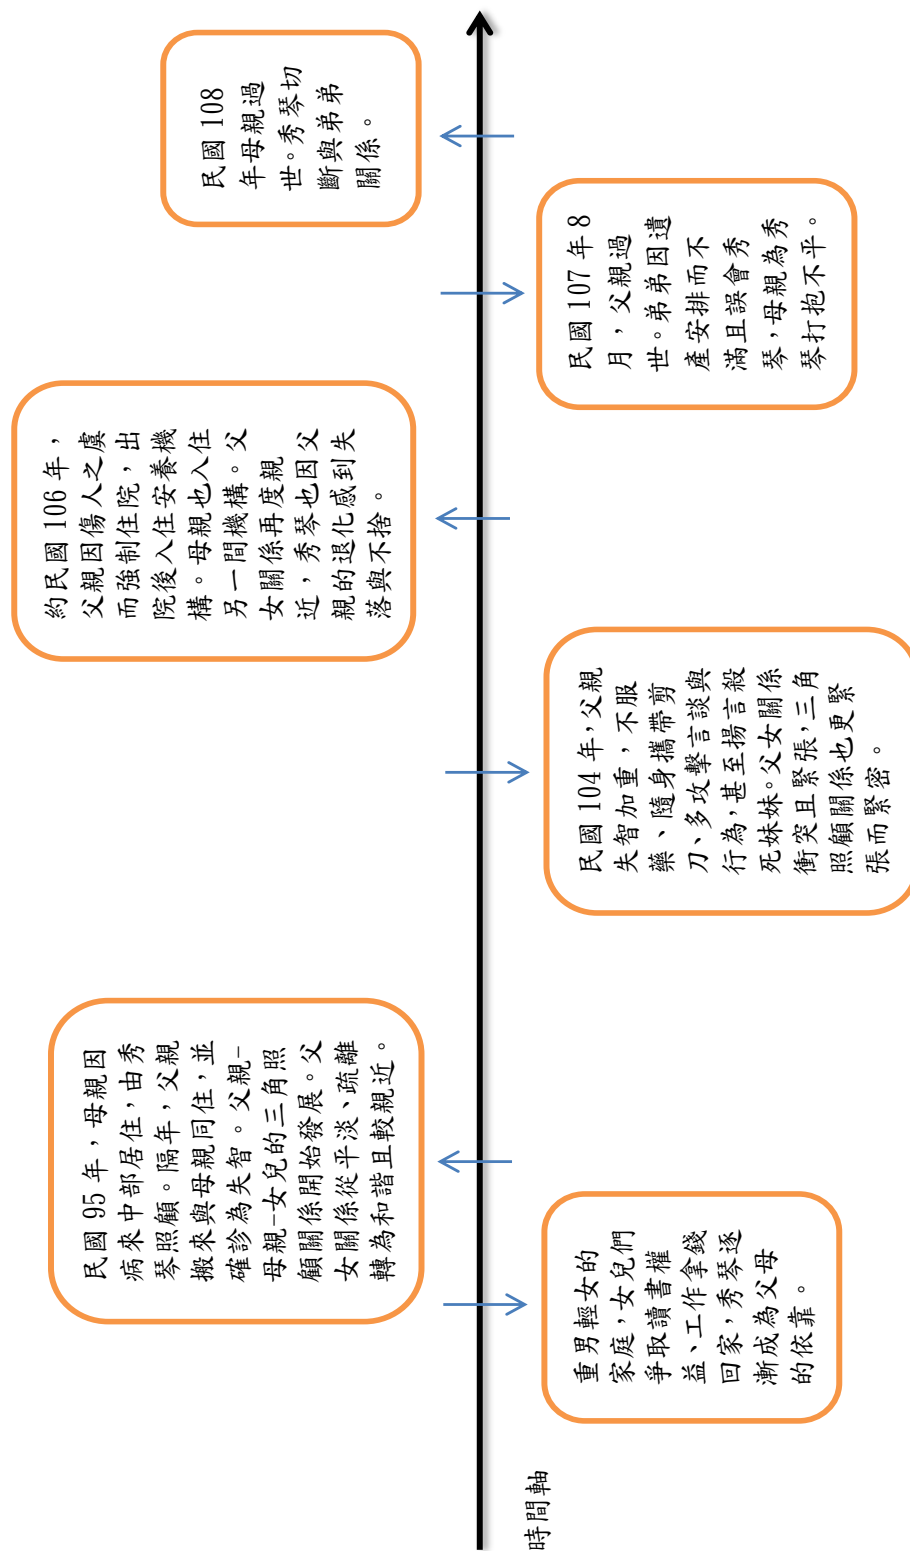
時間軸

重男輕女的家庭，女兒們爭取讀書權益、工作拿錢回家，秀琴逐漸成為父母的依靠。

民國 95 年，母親因病來中部居住，由秀琴照顧。隔年，父親搬來與母親同住，並確診為失智。父親－母親－女兒的三角照顧關係開始發展。父女關係從平淡、疏離轉為和諧且較親近。

民國 104 年，父親失智加重，不服藥、隨身攜帶剪刀、多攻擊言談與行為，甚至揚言殺死妹妹。父女關係衝突且緊張，三角照顧關係也更緊張而緊密。

約民國 106 年，父親因傷人之虞而強制住院，出院後入住安養機構。母親也入住另一間機構。父女關係再度親近，秀琴也因父親的退化感到失落與不捨。

民國 107 年 8 月，父親過世。弟弟因遺產安排而不滿且誤會秀琴，母親為秀琴打抱不平。

民國 108 年母親過世。秀琴切斷與弟弟關係。